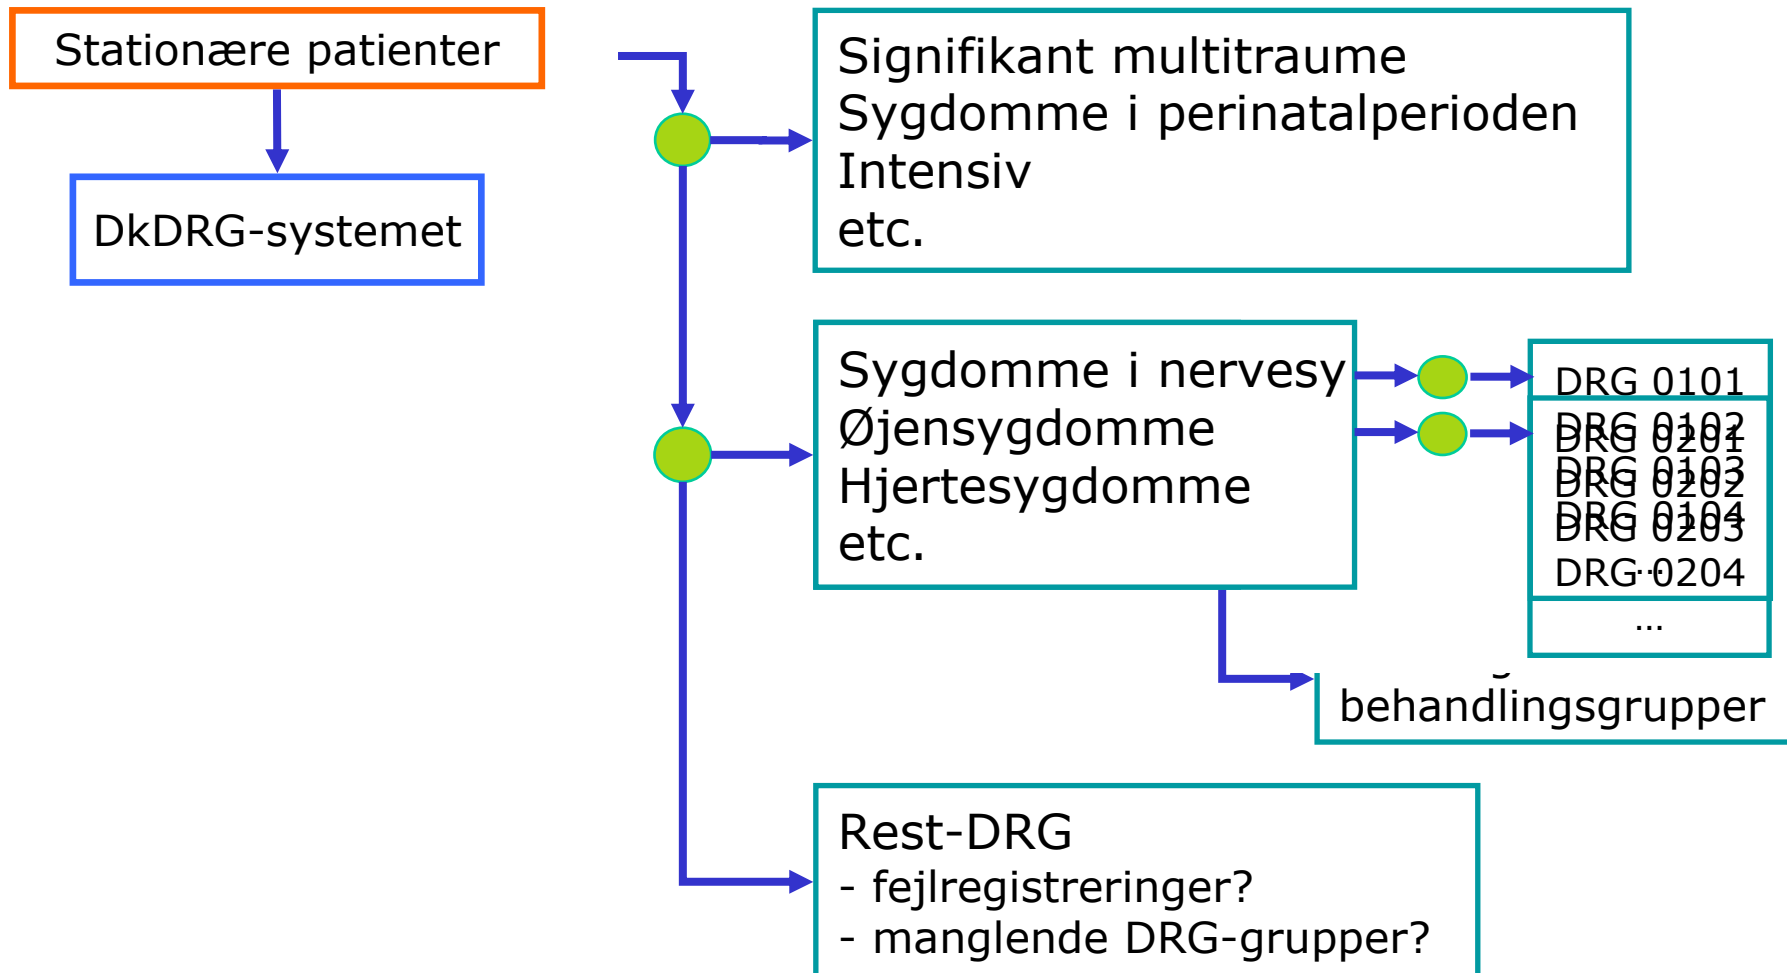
Stationære patienter

DkDRG-systemet

Signifikant multitraume
Sygdomme i perinatalperioden
Intensiv
etc.

Sygdomme i nervesy
Øjensygdomme
Hjertesygdomme
etc.

DRG 0101
DRG 0102
DRG 0103
DRG 0104
...

DRG 0201
DRG 0202
DRG 0203
DRG 0204
...

behandlingsgrupper

Rest-DRG
- fejlregistreringer?
- manglende DRG-grupper?